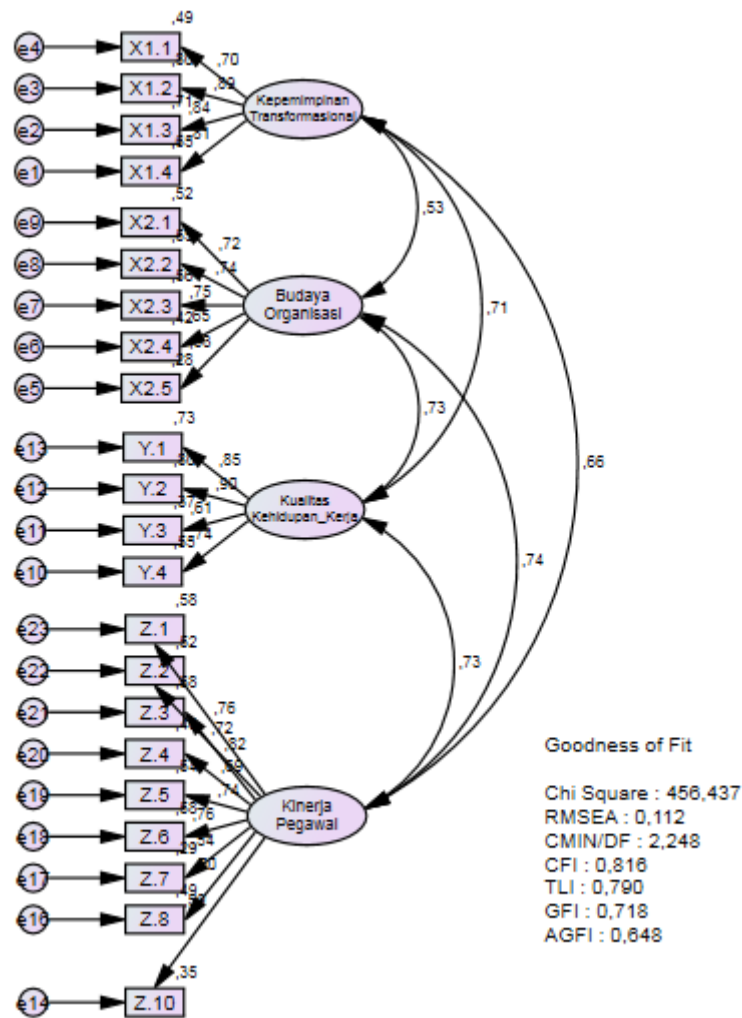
e4 X1.1 ,49
e3 X1.2
e2 X1.3
e1 X1.4
,70
,89
,84
,51
Kepemimpinan Transformasional

e9 X2.1 ,52
e8 X2.2
e7 X2.3
e6 X2.4
e5 X2.5 ,28
,72
,74
,75
,65
,53
Budaya Organisasi

,71

e13 Y.1 ,73
e12 Y.2
e11 Y.3
e10 Y.4
,85
,90
,61
,74
,73
Kualitas Kehidupan_Kerja

,66

e23 Z.1 ,58
e22 Z.2
e21 Z.3
e20 Z.4
e19 Z.5
e18 Z.6
e17 Z.7
e16 Z.8
,76
,72
,82
,59
,74
,76
,54
,60
,74
,73
Kinerja Pegawai

e14 Z.10 ,35

Goodness of Fit

Chi Square : 456,437
RMSEA : 0,112
CMIN/DF : 2,248
CFI : 0,816
TLI : 0,790
GFI : 0,718
AGFI : 0,648